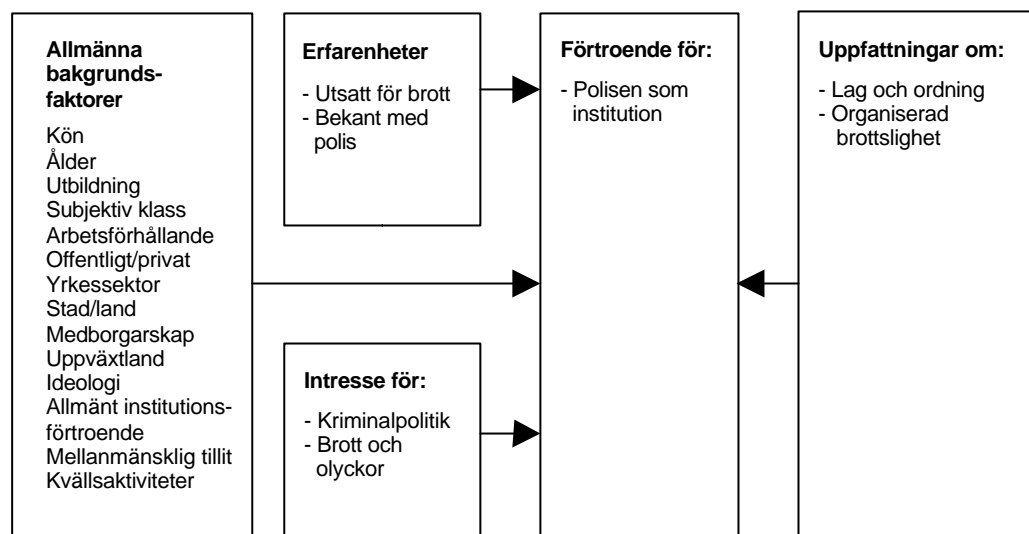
Allmänna bakgrundsfaktorer

Kön
Ålder
Utbildning
Subjektiv klass
Arbetsförhållande
Offentligt/privat
Yrkessektor
Stad/land
Medborgarskap
Uppväxtland
Ideologi
Allmänt institutionsförtroende
Mellanmänsklig tillit
Kvällsaktiviteter

Erfarenheter

- Utsatt för brott
- Bekant med polis

Intresse för:

- Kriminalpolitik
- Brott och olyckor

Förtroende för:

- Polisen som institution

Uppfattningar om:

- Lag och ordning
- Organiserad brottslighet